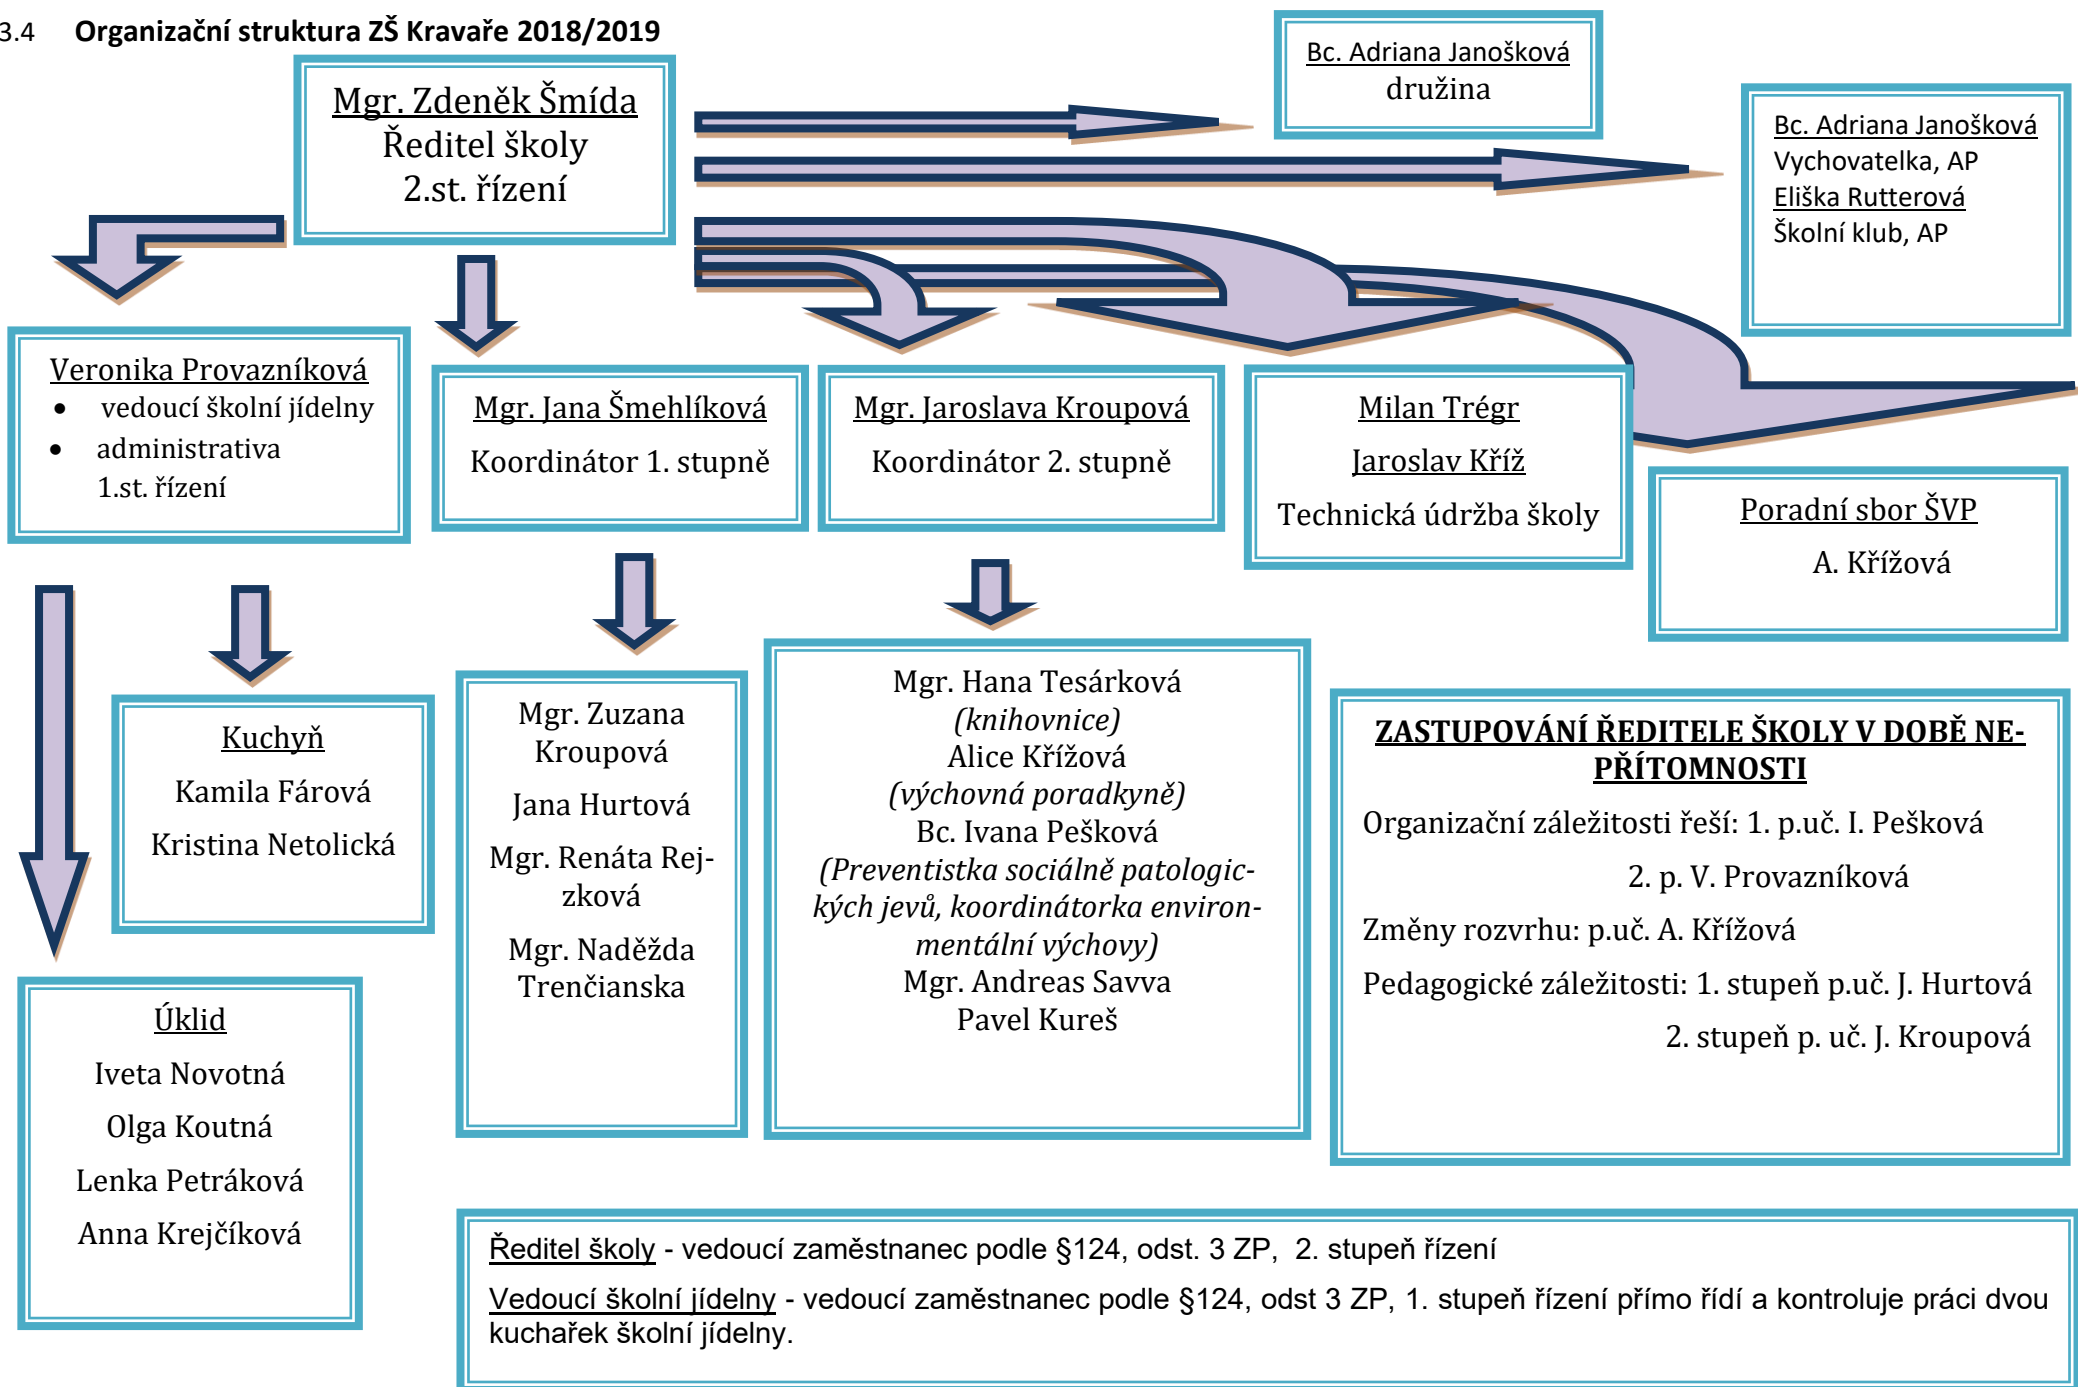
3.4 Organizační struktura ZŠ Kravaře 2018/2019

Mgr. Zdeněk Šmída
Ředitel školy
2.st. řízení

Bc. Adriana Janošková
družina

Bc. Adriana Janošková
Vychovatelka, AP
Eliška Rutterová
Školní klub, AP

Veronika Provazníková
• vedoucí školní jídelny
• administrativa
1.st. řízení

Mgr. Jana Šmehlíková
Koordinátor 1. stupně

Mgr. Jaroslava Kroupová
Koordinátor 2. stupně

Milan Trégr
Jaroslav Kříž
Technická údržba školy

Poradní sbor ŠVP
A. Křížová

Kuchyň
Kamila Fárová
Kristina Netolická

Mgr. Zuzana Kroupová
Jana Hurtová
Mgr. Renáta Rejzková
Mgr. Naděžda Trenčianska

Mgr. Hana Tesárková
(knihovnice)
Alice Křížová
(výchovná poradkyně)
Bc. Ivana Pešková
(Preventistka sociálně patologických jevů, koordinátorka environmentální výchovy)
Mgr. Andreas Savva
Pavel Kureš

ZASTUPOVÁNÍ ŘEDITELE ŠKOLY V DOBĚ NEPŘÍTOMNOSTI
Organizační záležitosti řeší: 1. p.uč. I. Pešková
2. p. V. Provazníková
Změny rozvrhu: p.uč. A. Křížová
Pedagogické záležitosti: 1. stupeň p.uč. J. Hurtová
2. stupeň p. uč. J. Kroupová

Úklid
Iveta Novotná
Olga Koutná
Lenka Petráková
Anna Krejčíková

Ředitel školy - vedoucí zaměstnanec podle §124, odst. 3 ZP, 2. stupeň řízení
Vedoucí školní jídelny - vedoucí zaměstnanec podle §124, odst 3 ZP, 1. stupeň řízení přímo řídí a kontroluje práci dvou kuchařek školní jídelny.